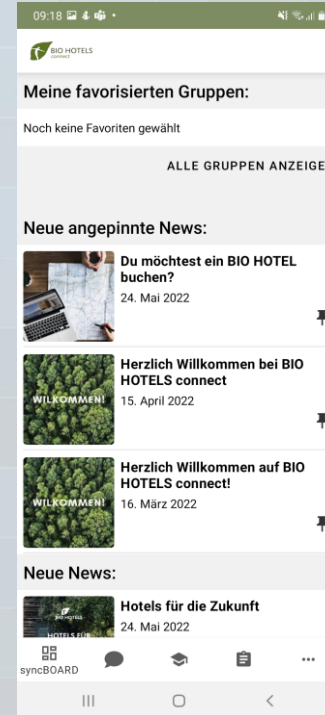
09:18

BIO HOTELS connect

Meine favorisierten Gruppen:

Noch keine Favoriten gewählt

ALLE GRUPPEN ANZEIGE

Neue angepinnte News:

Du möchtest ein BIO HOTEL buchen?
24. Mai 2022

WILLKOMMEN!
Herzlich Willkommen bei BIO HOTELS connect
15. April 2022

WILLKOMMEN!
Herzlich Willkommen auf BIO HOTELS connect!
16. März 2022

Neue News:

HOTELS FÜR
Hotels für die Zukunft
24. Mai 2022

syncBOARD